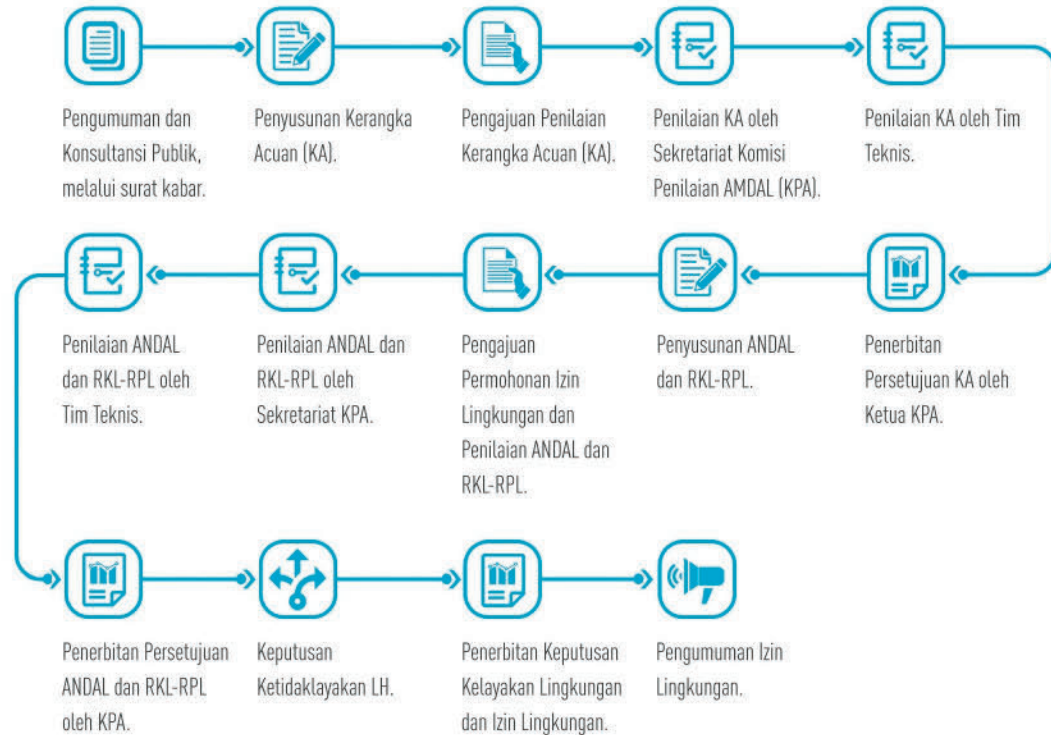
Pengumuman dan Konsultansi Publik, melalui surat kabar.

Penyusunan Kerangka Acuan (KA).

Pengajuan Penilaian Kerangka Acuan (KA).

Penilaian KA oleh Sekretariat Komisi Penilaian AMDAL (KPA).

Penilaian KA oleh Tim Teknis.

Penerbitan Persetujuan KA oleh Ketua KPA.

Penyusunan ANDAL dan RKL-RPL.

Pengajuan Permohonan Izin Lingkungan dan Penilaian ANDAL dan RKL-RPL.

Penilaian ANDAL dan RKL-RPL oleh Sekretariat KPA.

Penilaian ANDAL dan RKL-RPL oleh Tim Teknis.

Penerbitan Persetujuan ANDAL dan RKL-RPL oleh KPA.

Keputusan Ketidaklayakan LH.

Penerbitan Keputusan Kelayakan Lingkungan dan Izin Lingkungan.

Pengumuman Izin Lingkungan.